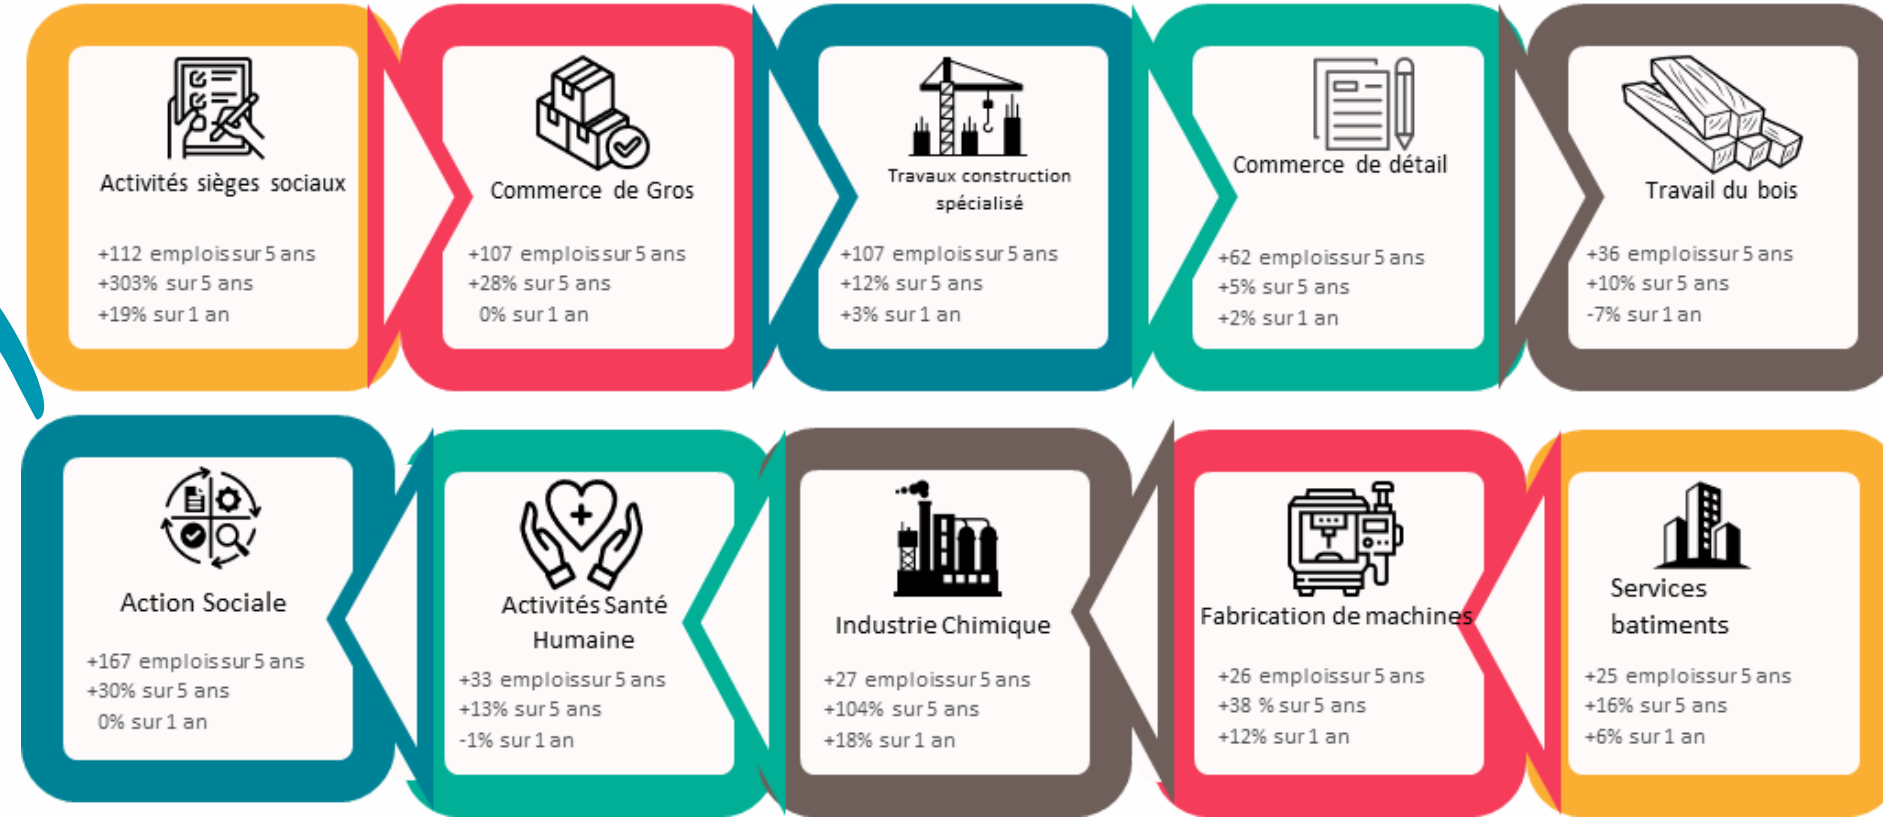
Activités sièges sociaux

+112 emplois sur 5 ans
+303% sur 5 ans
+19% sur 1 an

Commerce de Gros

+107 emplois sur 5 ans
+28% sur 5 ans
0% sur 1 an

Travaux construction spécialisé

+107 emplois sur 5 ans
+12% sur 5 ans
+3% sur 1 an

Commerce de détail

+62 emplois sur 5 ans
+5% sur 5 ans
+2% sur 1 an

Travail du bois

+36 emplois sur 5 ans
+10% sur 5 ans
-7% sur 1 an

Action Sociale

+167 emplois sur 5 ans
+30% sur 5 ans
0% sur 1 an

Activités Santé Humaine

+33 emplois sur 5 ans
+13% sur 5 ans
-1% sur 1 an

Industrie Chimique

+27 emplois sur 5 ans
+104% sur 5 ans
+18% sur 1 an

Fabrication de machines

+26 emplois sur 5 ans
+38 % sur 5 ans
+12% sur 1 an

Services batiments

+25 emplois sur 5 ans
+16% sur 5 ans
+6% sur 1 an